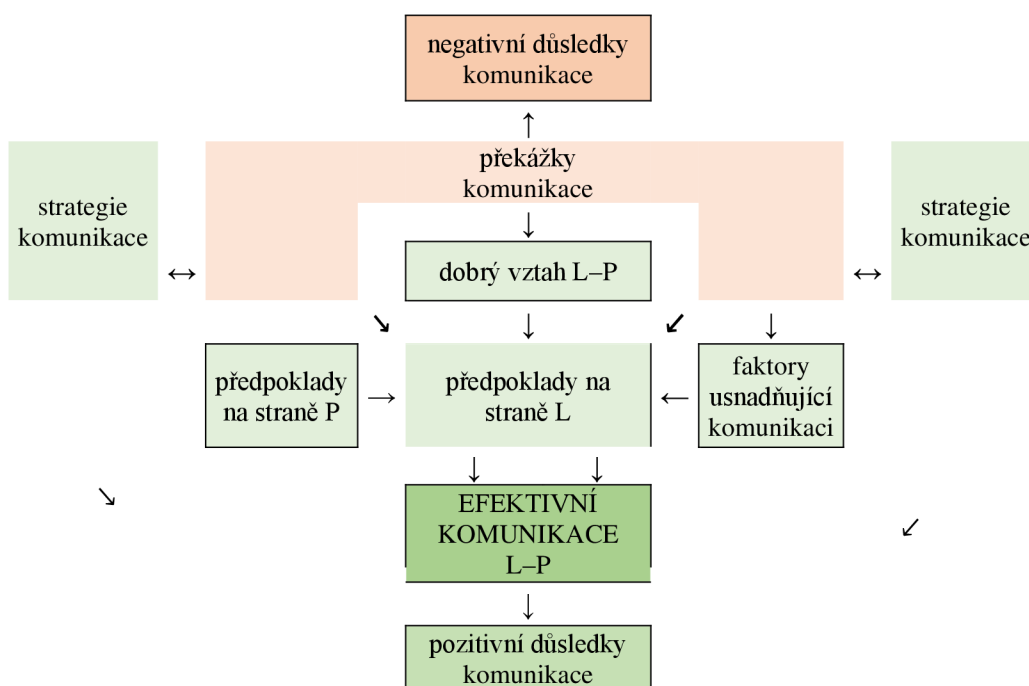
negativní důsledky komunikace

↑

strategie komunikace

↔

překážky komunikace

↓

dobrý vztah L–P

↔

strategie komunikace

↘

↓

↙

↓

předpoklady na straně P

→

předpoklady na straně L

←

faktory usnadňující komunikaci

↓ ↓

↘

EFEKTIVNÍ KOMUNIKACE L–P

↙

↓

pozitivní důsledky komunikace